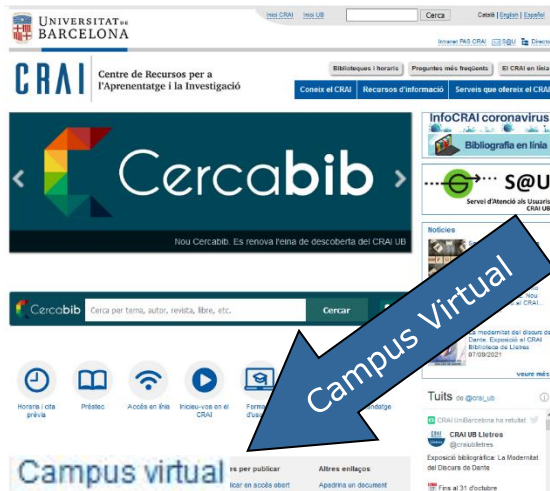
UNIVERSITAT DE BARCELONA

Inici CRAI | Inici UB

Cerca

Català | English | Español

Intranet PAS CRAI | S@U | Directori

CRAI Centre de Recursos per a l'Aprenentatge i la Investigació

Biblioteques i horaris | Preguntes més freqüents | El CRAI en línia

Coneix el CRAI | Recursos d'informació | Serveis que ofereix el CRAI

Cercabib

Nou Cercabib. Es renova l'eina de descoberta del CRAI UB

InfoCRAI coronavirus

Bibliografia en línia

S@U

Servei d'Atenció als Usuaris CRAI UB

Notícies

Cercabib

Cerca per tema, autor, revista, llibre, etc.

Cercar

La Modernitat del Discurs de Dante. Exposició al CRAI Biblioteca de Lletres 07/09/2021

veure més

Campus Virtual

Horaris i cita prèvia

Préstec

Accés en línia

Inicieu-vos en el CRAI

Forma d'usu

Tuits @crai_ub

CRAI UniBarcelona ha retuitat

CRAI UB Lletres @craiublletres

Exposició bibliogràfica: La Modernitat del Discurs de Dante

Fins al 31 d'octubre

Campus virtual

es per publicar

licar en accés obert

Altres enllaços

Apadrina un document